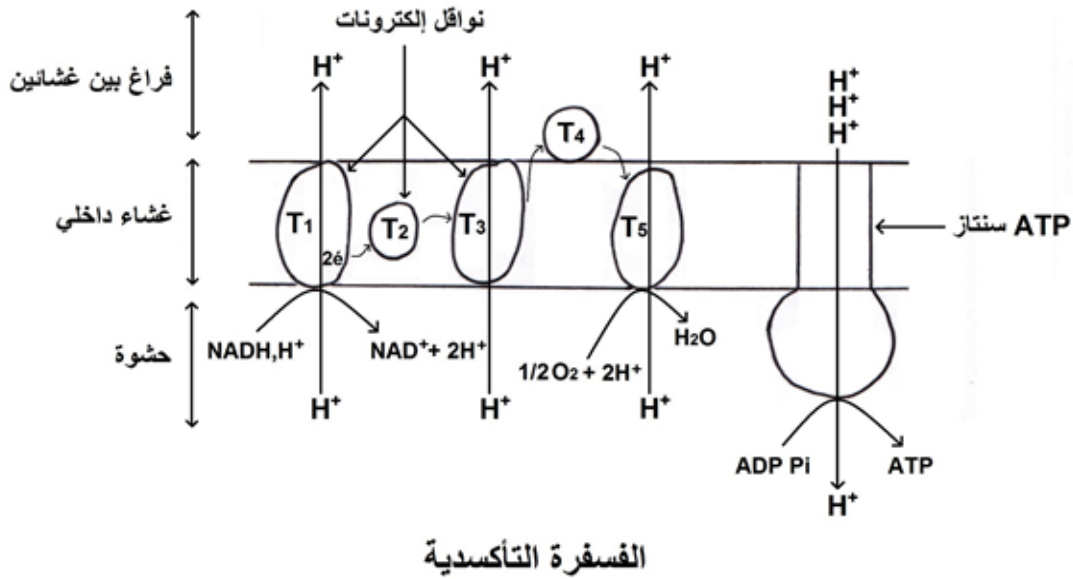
نواقل إلكترونات

فراغ بين غشائين

$H^+$ $H^+$ $H^+$ $H^+$ $H^+$ $H^+$

$T_4$

غشاء داخلي

$T_1$ $T_2$ $T_3$ $T_5$

2é

ATP سنتاز

حشوة

$NADH,H^+$ $NAD^+ + 2H^+$ $H_2O$ $1/2 O_2 + 2H^+$

$H^+$ $H^+$ $H^+$

ADP Pi ATP

$H^+$

الفسفرة التأكسدية